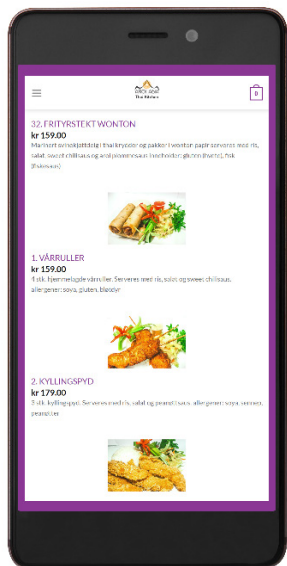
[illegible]
Thai Kitchen
0

32. FRITYRSTEKT WONTON
kr 159.00
Marinert svinekjøttdeig i thaikrydder og pakket i wonton papir serveres med ris, salat, sweet chillisaus og aroi pipomensaus. Inneholder: gluten (hvete), fisk (fiskesaus)

1. VÅRRULLER
kr 159.00
4 stk. hjemmelagde vårruller. Serveres med ris, salat og sweet chilisaus. allergener: soya, gluten, bløtdyr

2. KYLLINGSPYD
kr 179.00
5 stk. kyllingspyd. Serveres med ris, salat og peanøttsaus. allergener: soya, sennep, peanøtter